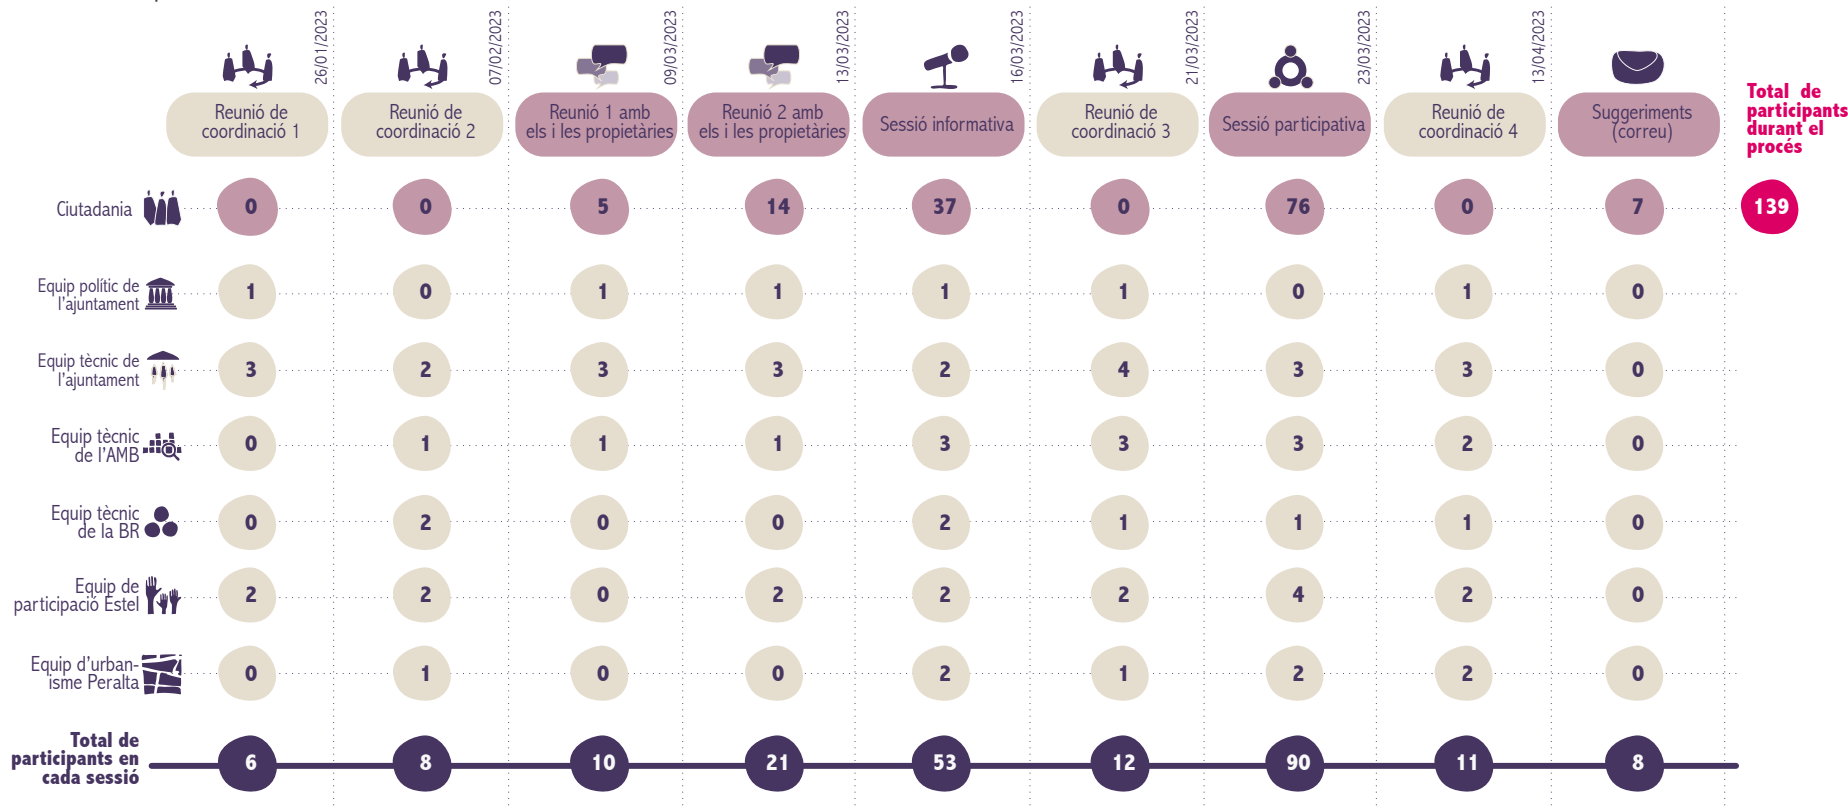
| | Reunió de coordinació 1 (26/01/2023) | Reunió de coordinació 2 (07/02/2023) | Reunió 1 amb els i les propietàries (09/03/2023) | Reunió 2 amb els i les propietàries (13/03/2023) | Sessió informativa (16/03/2023) | Reunió de coordinació 3 (21/03/2023) | Sessió participativa (23/03/2023) | Reunió de coordinació 4 (13/04/2023) | Suggeriments (correu) | Total de participants durant el procés |
|---|---|---|---|---|---|---|---|---|---|---|
| Ciutadania | 0 | 0 | 5 | 14 | 37 | 0 | 76 | 0 | 7 | 139 |
| Equip polític de l'ajuntament | 1 | 0 | 1 | 1 | 1 | 1 | 0 | 1 | 0 | |
| Equip tècnic de l'ajuntament | 3 | 2 | 3 | 3 | 2 | 4 | 3 | 3 | 0 | |
| Equip tècnic de l'AMB | 0 | 1 | 1 | 1 | 3 | 3 | 3 | 2 | 0 | |
| Equip tècnic de la BR | 0 | 2 | 0 | 0 | 2 | 1 | 1 | 1 | 0 | |
| Equip de participació Estel | 2 | 2 | 0 | 2 | 2 | 2 | 4 | 2 | 0 | |
| Equip d'urbanisme Peralta | 0 | 1 | 0 | 0 | 2 | 1 | 2 | 2 | 0 | |
| Total de participants en cada sessió | 6 | 8 | 10 | 21 | 53 | 12 | 90 | 11 | 8 | |